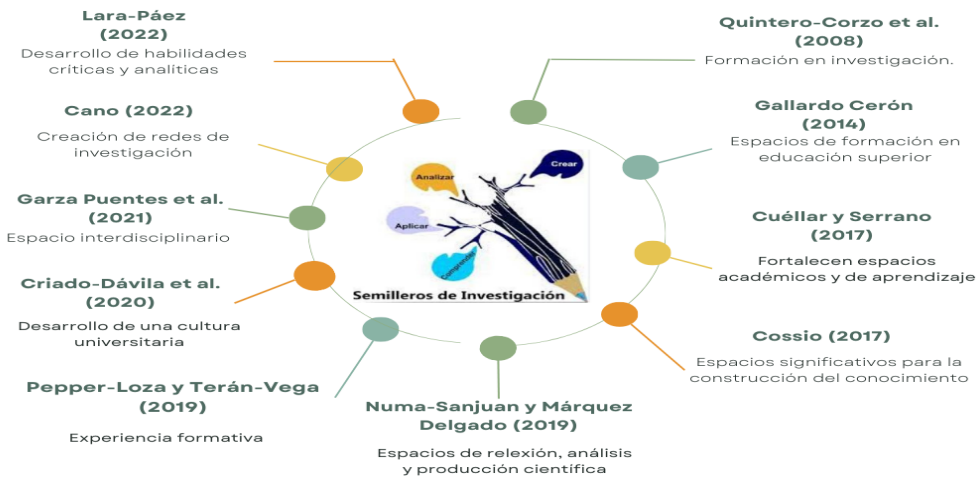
Lara-Páez (2022)
Desarrollo de habilidades críticas y analíticas

Cano (2022)
Creación de redes de investigación

Garza Puentes et al. (2021)
Espacio interdisciplinario

Criado-Dávila et al. (2020)
Desarrollo de una cultura universitaria

Pepper-Loza y Terán-Vega (2019)
Experiencia formativa

Quintero-Corzo et al. (2008)
Formación en investigación.

Gallardo Cerón (2014)
Espacios de formación en educación superior

Cuéllar y Serrano (2017)
Fortalecen espacios académicos y de aprendizaje

Cossio (2017)
Espacios significativos para la construcción del conocimiento

Numa-Sanjuan y Márquez Delgado (2019)
Espacios de relexión, análisis y producción científica

Analizar
Crear
Aplicar
Comprender
Semilleros de Investigación